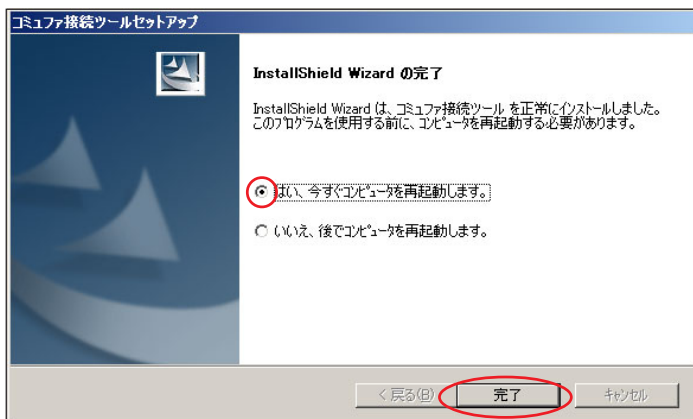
コミュファ接続ツールセットアップ

InstallShield Wizard の完了

InstallShield Wizard は、コミュファ接続ツール を正常にインストールしました。このプログラムを使用する前に、コンピュータを再起動する必要があります。

はい、今すぐコンピュータを再起動します。

いいえ、後でコンピュータを再起動します。

< 戻る(B)

完了

キャンセル